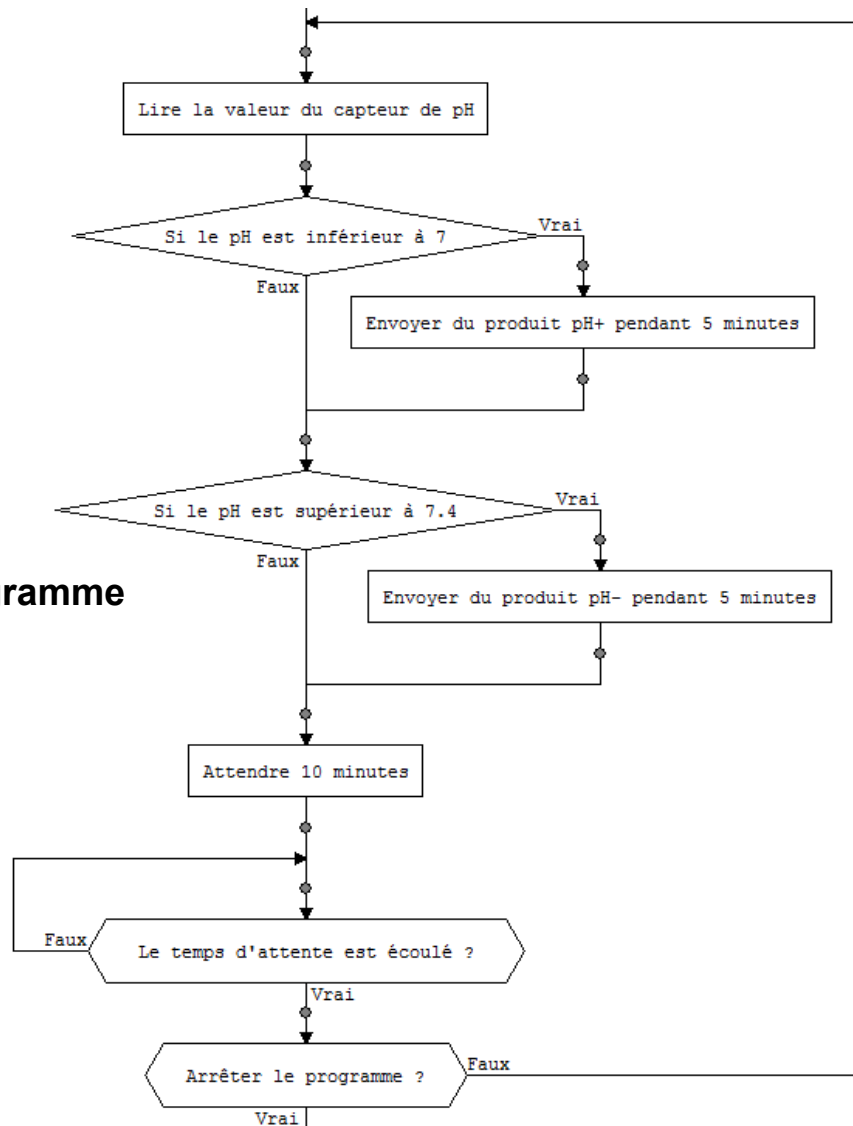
Lire la valeur du capteur de pH

Si le pH est inférieur à 7

Vrai

Faux

Envoyer du produit pH+ pendant 5 minutes

Si le pH est supérieur à 7.4

Vrai

Faux

ramme

Envoyer du produit pH- pendant 5 minutes

Attendre 10 minutes

Faux

Le temps d'attente est écoulé ?

Vrai

Arrêter le programme ?

Faux

Vrai